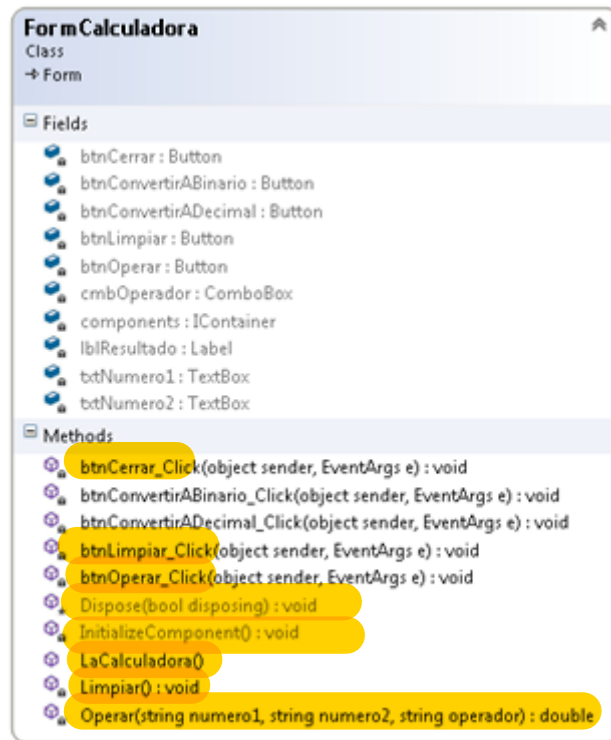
FormCalculadora
Class
→ Form

Fields

btnCerrar : Button
btnConvertirABinario : Button
btnConvertirADecimal : Button
btnLimpiar : Button
btnOperar : Button
cmbOperador : ComboBox
components : IContainer
lblResultado : Label
txtNumero1 : TextBox
txtNumero2 : TextBox

Methods

btnCerrar_Click(object sender, EventArgs e) : void
btnConvertirABinario_Click(object sender, EventArgs e) : void
btnConvertirADecimal_Click(object sender, EventArgs e) : void
btnLimpiar_Click(object sender, EventArgs e) : void
btnOperar_Click(object sender, EventArgs e) : void
Dispose(bool disposing) : void
InitializeComponent() : void
LaCalculadora()
Limpiar() : void
Operar(string numero1, string numero2, string operador) : double